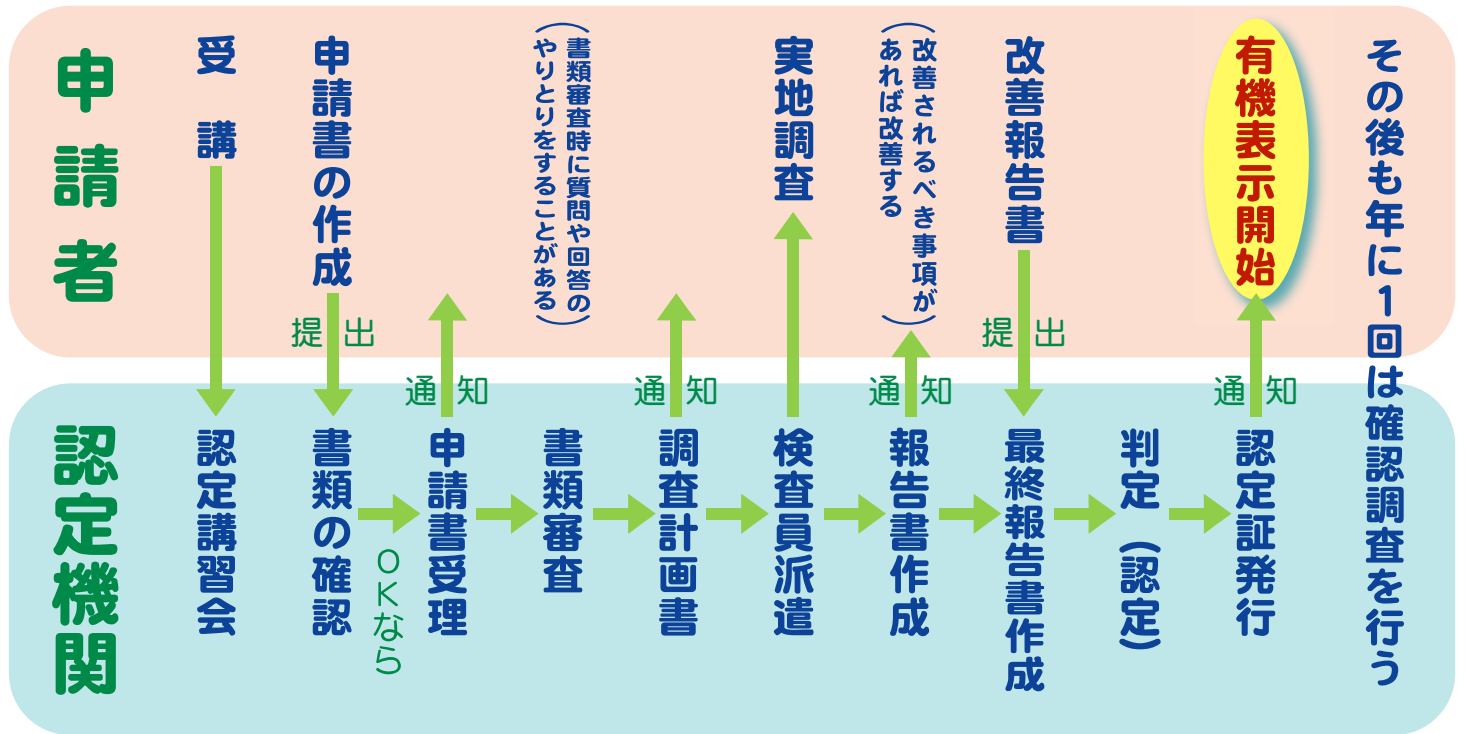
申請者

受講

申請書の作成

提出

（書類審査時に質問や回答のやりとりをすることがある）

実地調査

（改善されるべき事項があれば改善する）

改善報告書

提出

有機表示開始

その後も年に1回は確認調査を行う

認定機関

認定講習会

書類の確認

ＯＫなら

通知

申請書受理

書類審査

通知

調査計画書

検査員派遣

通知

報告書作成

最終報告書作成

判定（認定）

通知

認定証発行